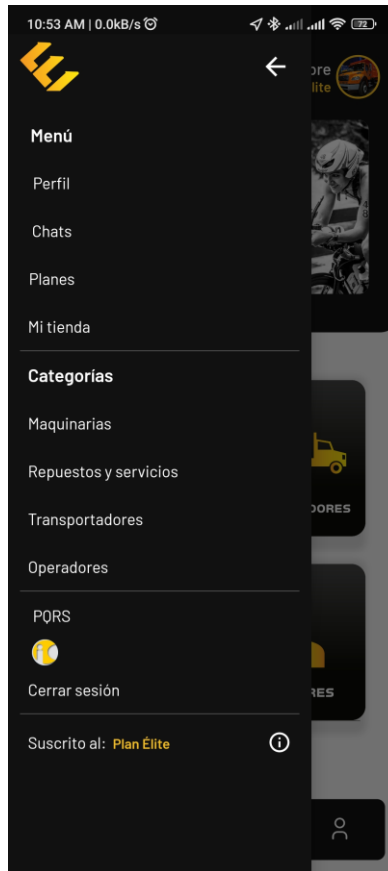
10:53 AM | 0.0kB/s

72

ore
lite

Menú

Perfil

Chats

Planes

Mi tienda

Categorías

Maquinarias

Repuestos y servicios

Transportadores

Operadores

PQRS

Cerrar sesión

Suscrito al: Plan Élite

DORES

RES